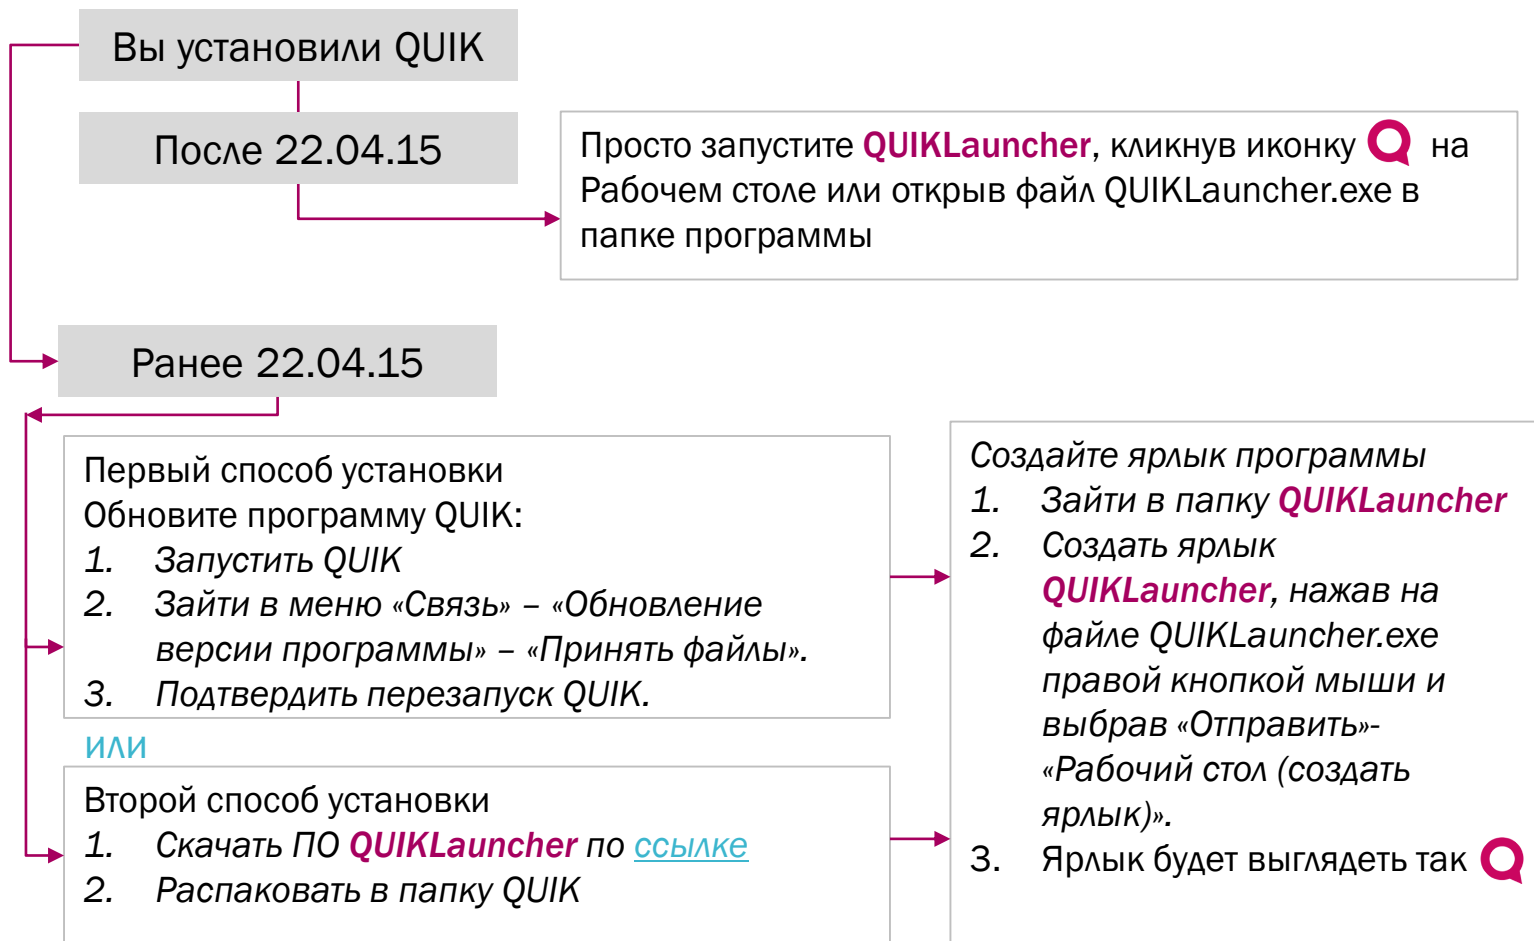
Вы установили QUIK

После 22.04.15

Просто запустите QUIKLauncher, кликнув иконку на Рабочем столе или открыв файл QUIKLauncher.exe в папке программы

Ранее 22.04.15

Первый способ установки
Обновите программу QUIK:
1. Запустить QUIK
2. Зайти в меню «Связь» – «Обновление версии программы» – «Принять файлы».
3. Подтвердить перезапуск QUIK.

или

Второй способ установки
1. Скачать ПО QUIKLauncher по ссылке
2. Распаковать в папку QUIK

Создайте ярлык программы
1. Зайти в папку QUIKLauncher
2. Создать ярлык QUIKLauncher, нажав на файле QUIKLauncher.exe правой кнопкой мыши и выбрав «Отправить»-«Рабочий стол (создать ярлык)».
3. Ярлык будет выглядеть так